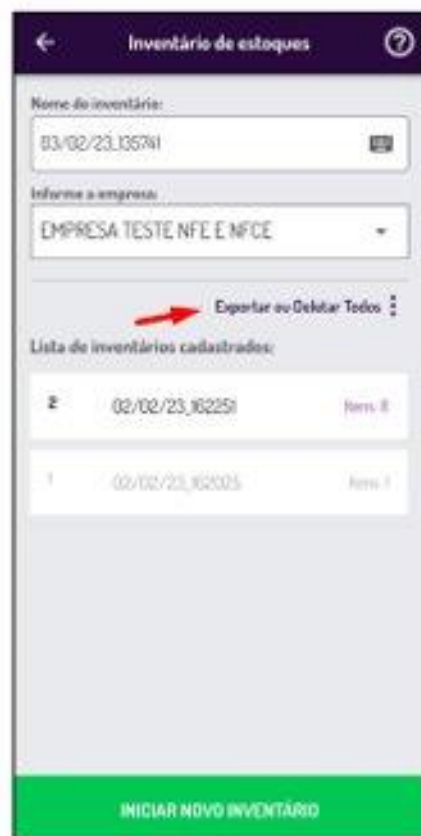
Inventário de estoques

Nome do inventário:

03/02/23_135741

Informe a empresa:

EMPRESA TESTE NFE E NFCE

Exportar ou Deletar Todos

Lista de inventários cadastrados:

2 02/02/23_162251 Itens: 8

1 02/02/23_162025 Itens: 1

INICIAR NOVO INVENTÁRIO